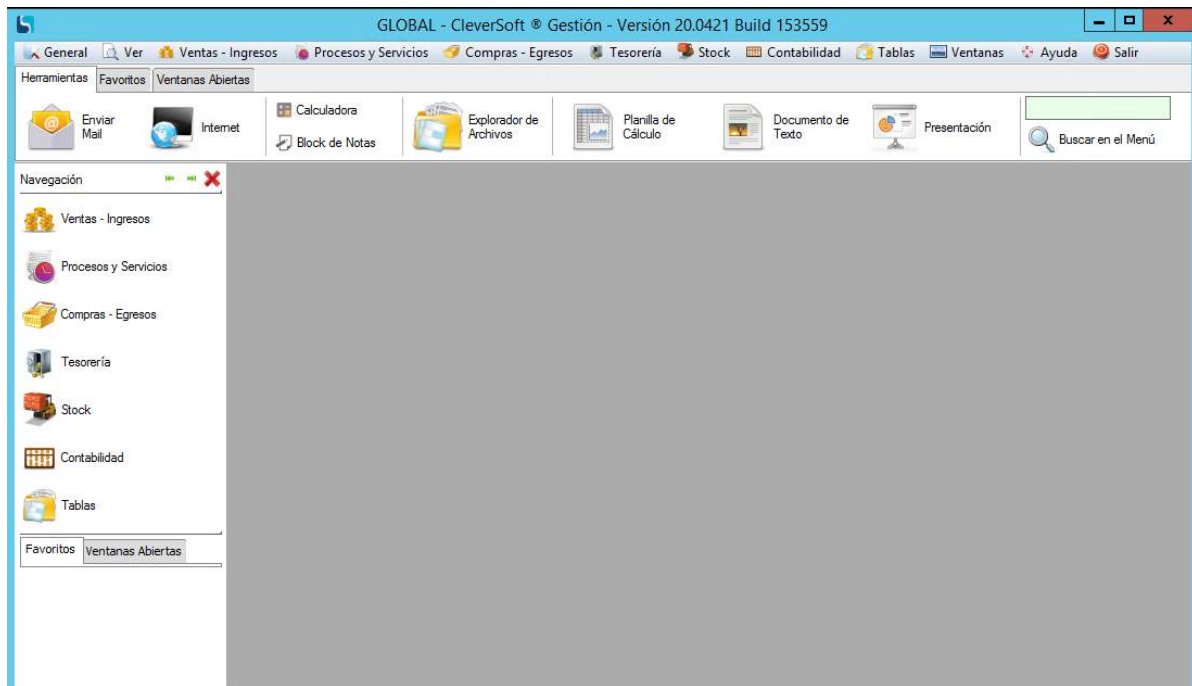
GLOBAL - CleverSoft ® Gestión - Versión 20.0421 Build 153559

General Ver Ventas - Ingresos Procesos y Servicios Compras - Egresos Tesorería Stock Contabilidad Tablas Ventanas Ayuda Salir

Herramientas Favoritos Ventanas Abiertas

Enviar Mail Internet Calculadora Block de Notas Explorador de Archivos Planilla de Cálculo Documento de Texto Presentación Buscar en el Menú

Navegación

Ventas - Ingresos

Procesos y Servicios

Compras - Egresos

Tesorería

Stock

Contabilidad

Tablas

Favoritos Ventanas Abiertas